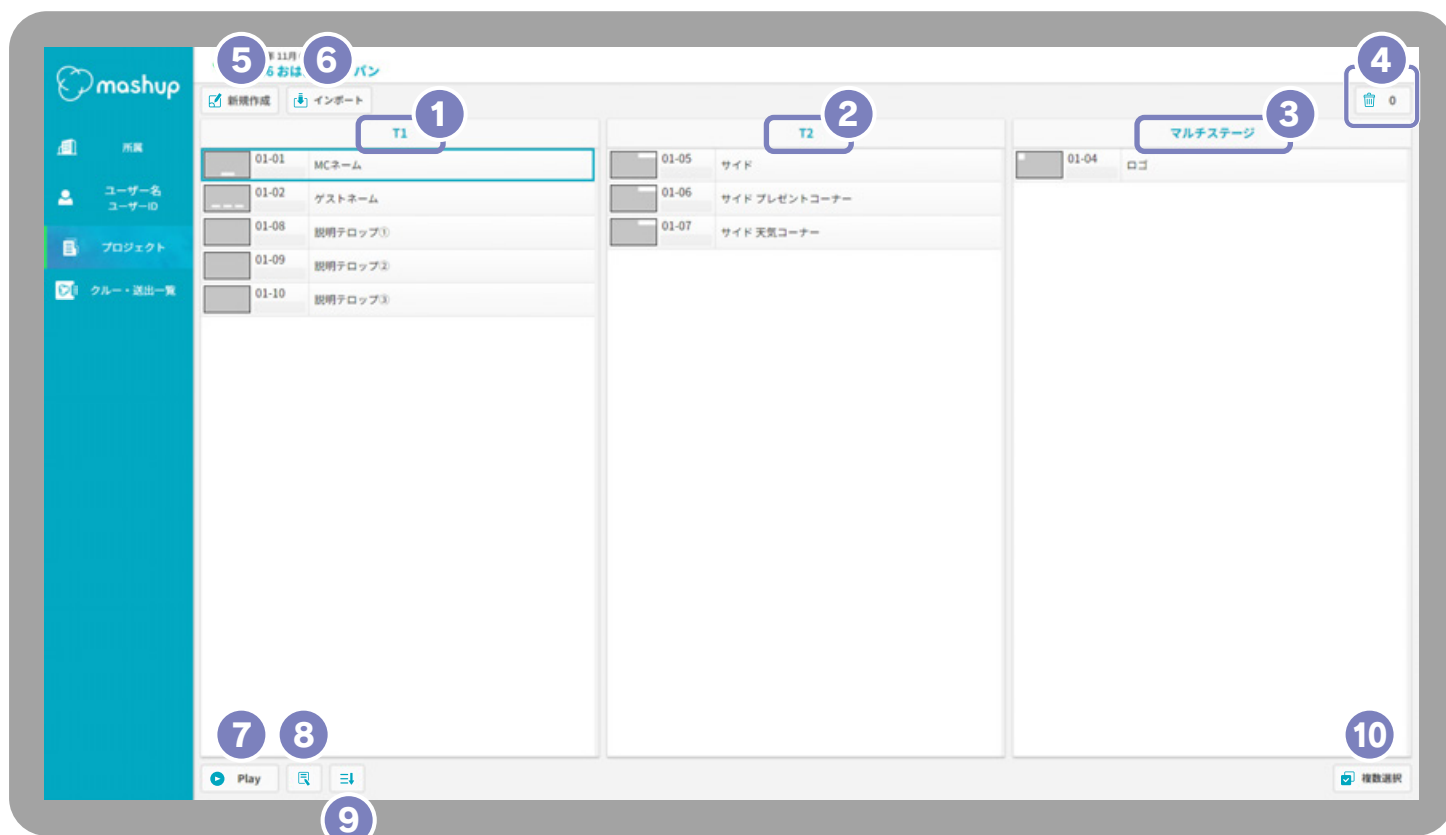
mashup

所属

ユーザー名
ユーザーID

プロジェクト

クルー・送出一覧

5 6 年11月 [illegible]
6おは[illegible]パン

新規作成 インポート

4
0

1 T1
2 T2
3 マルチステージ

01-01 MCネーム
01-02 ゲストネーム
01-08 説明テロップ①
01-09 説明テロップ②
01-10 説明テロップ③

01-05 サイド
01-06 サイド プレゼントコーナー
01-07 サイド 天気コーナー

01-04 ロゴ

7 8
Play
9

10
複数選択